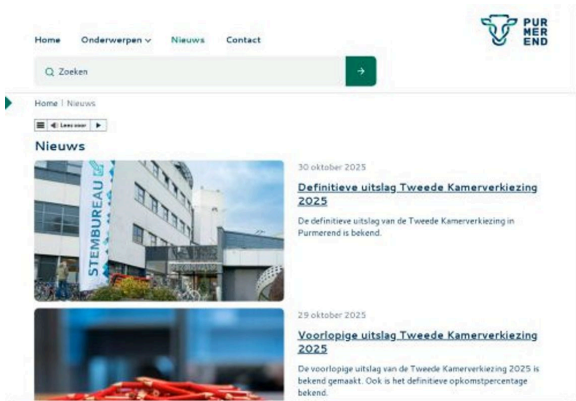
Home Onderwerpen ∨ Nieuws Contact

PUR
MER
END

Zoeken

Home | Nieuws

Lees voor

Nieuws

STEMBUREAU

30 oktober 2025

Definitieve uitslag Tweede Kamerverkiezing 2025

De definitieve uitslag van de Tweede Kamerverkiezing in Purmerend is bekend.

29 oktober 2025

Voorlopige uitslag Tweede Kamerverkiezing 2025

De voorlopige uitslag van de Tweede Kamerverkiezing 2025 is bekend gemaakt. Ook is het definitieve opkomstpercentage bekend.